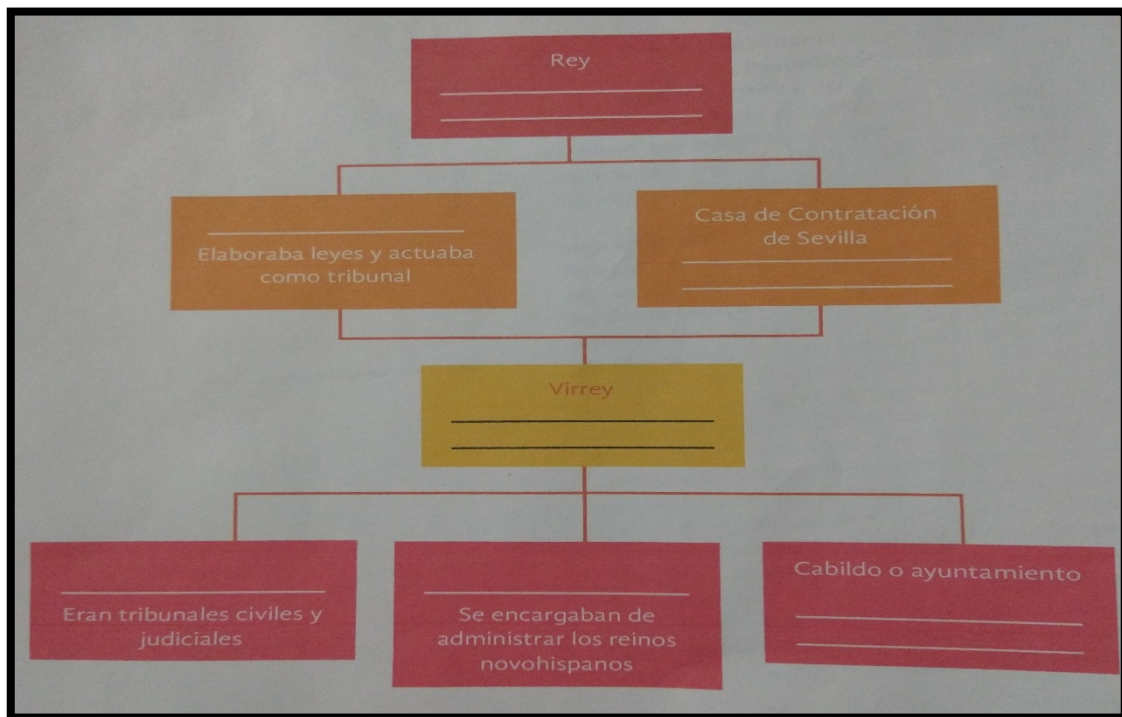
Rey

Elaboraba leyes y actuaba como tribunal

Casa de Contratación de Sevilla

Virrey

Eran tribunales civiles y judiciales

Se encargaban de administrar los reinos novohispanos

Cabildo o ayuntamiento